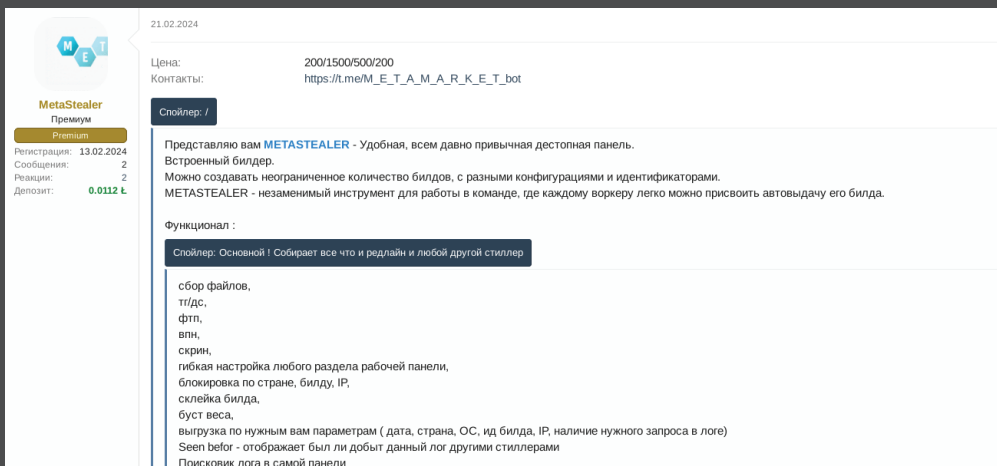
M E T

MetaStealer
Премиум
Premium
Регистрация: 13.02.2024
Сообщения: 2
Реакции: 2
Депозит: 0.0112 Ł

21.02.2024

Цена: 200/1500/500/200
Контакты: https://t.me/M_E_T_A_M_A_R_K_E_T_bot

Спойлер: /

Представляю вам METASTEALER - Удобная, всем давно привычная дестопная панель.
Встроенный билдер.
Можно создавать неограниченное количество билдов, с разными конфигурациями и идентификаторами.
METASTEALER - незаменимый инструмент для работы в команде, где каждому воркеру легко можно присвоить автовыдачу его билда.

Функционал :

Спойлер: Основной ! Собирает все что и редлайн и любой другой стиллер

сбор файлов,
тг/дс,
фтп,
впн,
скрин,
гибкая настройка любого раздела рабочей панели,
блокировка по стране, билду, IP,
склейка билда,
буст веса,
выгрузка по нужным вам параметрам ( дата, страна, ОС, ид билда, IP, наличие нужного запроса в логе)
Seen befor - отображает был ли добыт данный лог другими стиллерами
Поисковик лога в самой панели